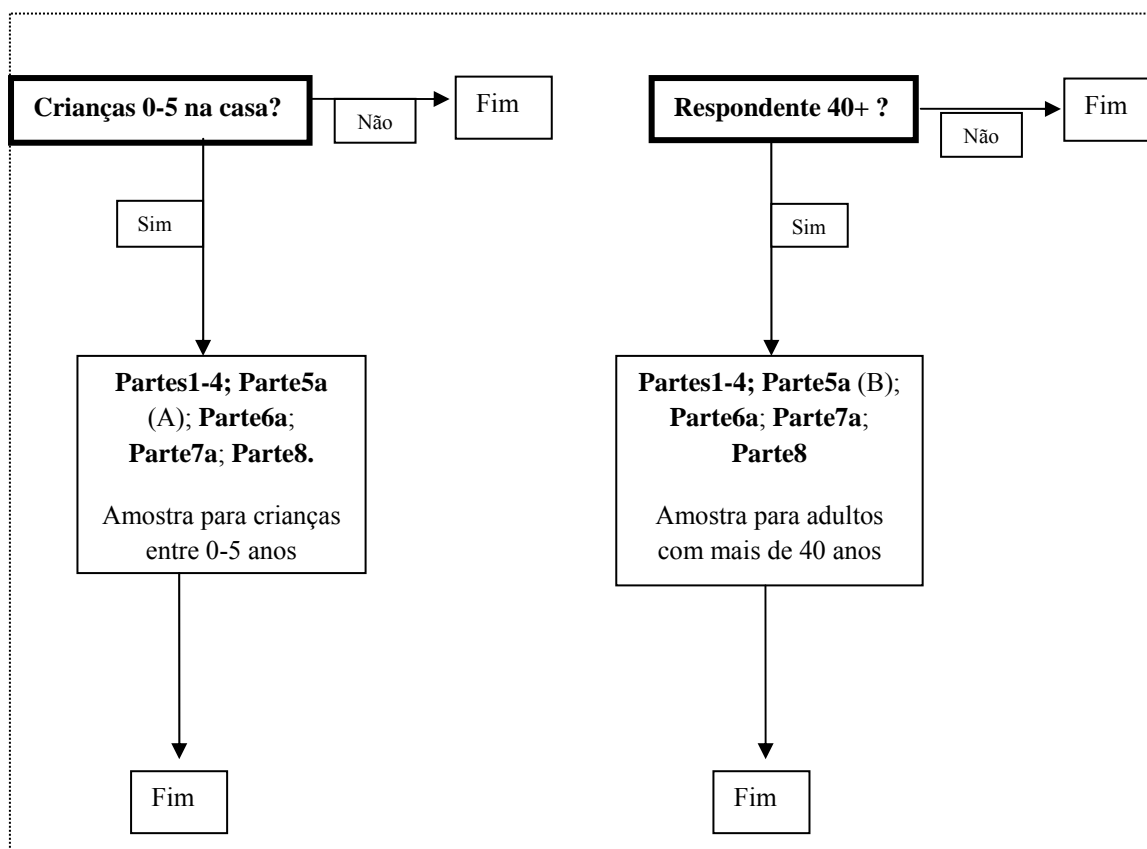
Crianças 0-5 na casa?

Não

Fim

Sim

Partes1-4; Parte5a (A); Parte6a; Parte7a; Parte8.

Amostra para crianças entre 0-5 anos

Fim

Respondente 40+ ?

Não

Fim

Sim

Partes1-4; Parte5a (B); Parte6a; Parte7a; Parte8

Amostra para adultos com mais de 40 anos

Fim